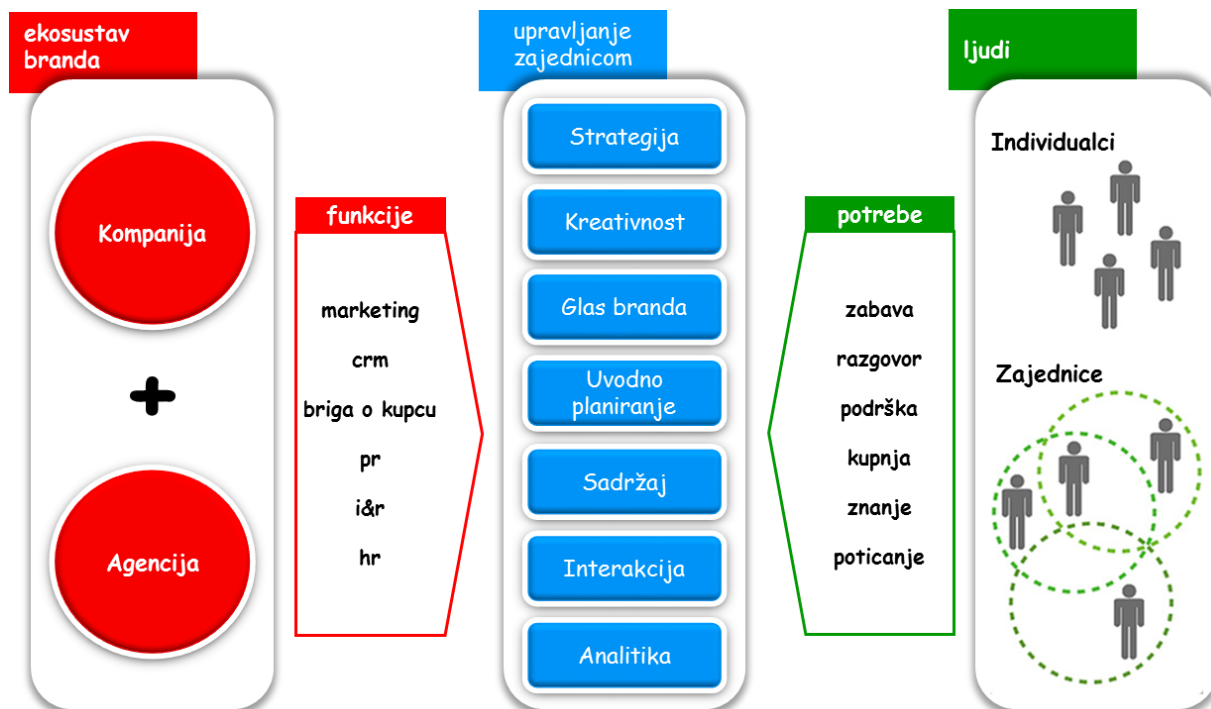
ekosustav branda

Kompanija

+

Agencija

funkcije

marketing

crm

briga o kupcu

pr

i&r

hr

upravljanje zajednicom

Strategija

Kreativnost

Glas branda

Uvodno planiranje

Sadržaj

Interakcija

Analitika

potrebe

zabava

razgovor

podrška

kupnja

znanje

poticanje

ljudi

Individualci

Zajednice